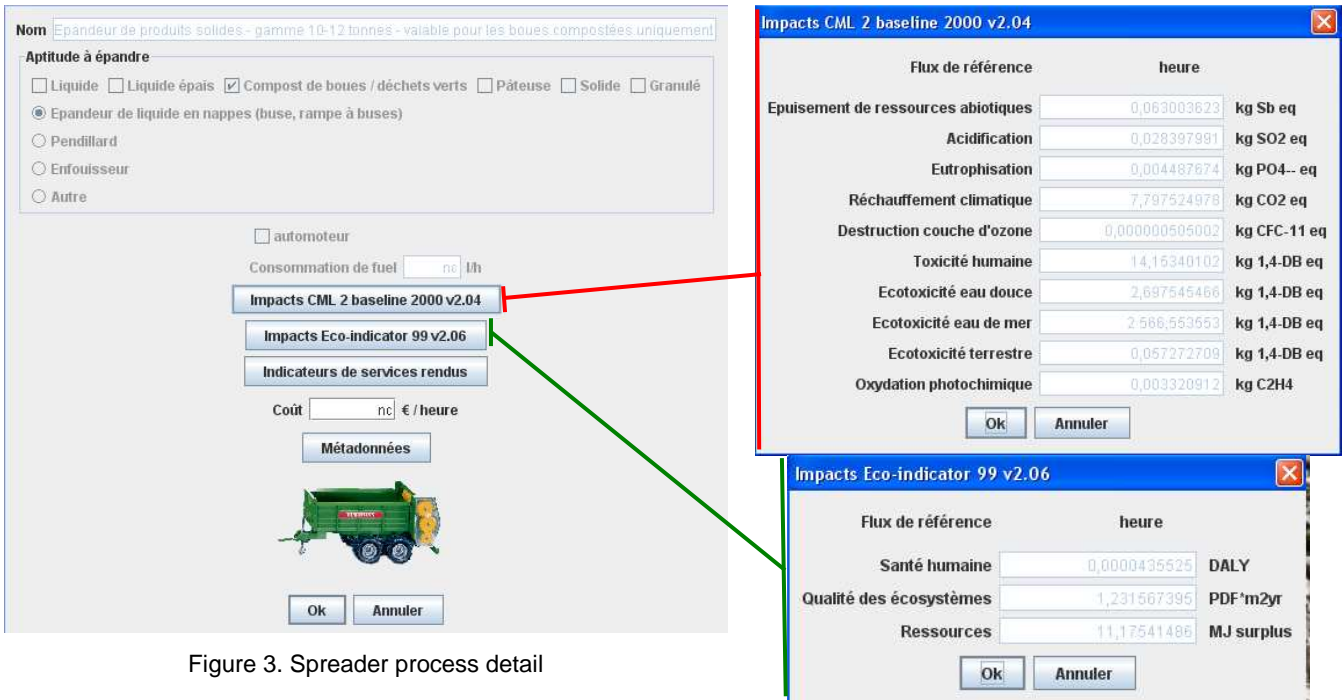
Nom Epandeur de produits solides - gamme 10-12 tonnes - valable pour les boues compostées uniquement

Aptitude à épandre

Liquide Liquide épais Compost de boues / déchets verts Pâteuse Solide Granulé

Epandeur de liquide en nappes (buse, rampe à buses)

Pendillard

Enfouisseur

Autre

automoteur

Consommation de fuel nc l/h

Impacts CML 2 baseline 2000 v2.04

Impacts Eco-indicator 99 v2.06

Indicateurs de services rendus

Coût nc € / heure

Métadonnées

Ok Annuler

Figure 3. Spreader process detail

Impacts CML 2 baseline 2000 v2.04

| Flux de référence | heure | |
|---|---|---|
| Epuisement de ressources abiotiques | 0,063003623 | kg Sb eq |
| Acidification | 0,028397991 | kg SO2 eq |
| Eutrophisation | 0,004487674 | kg PO4-- eq |
| Réchauffement climatique | 7,797524978 | kg CO2 eq |
| Destruction couche d'ozone | 0,000000505002 | kg CFC-11 eq |
| Toxicité humaine | 14,16340102 | kg 1,4-DB eq |
| Ecotoxicité eau douce | 2,697545466 | kg 1,4-DB eq |
| Ecotoxicité eau de mer | 2 566,553553 | kg 1,4-DB eq |
| Ecotoxicité terrestre | 0,057272709 | kg 1,4-DB eq |
| Oxydation photochimique | 0,003320912 | kg C2H4 |

Ok Annuler

Impacts Eco-indicator 99 v2.06

| Flux de référence | heure | |
|---|---|---|
| Santé humaine | 0,0000435525 | DALY |
| Qualité des écosystèmes | 1,231567395 | PDF*m2yr |
| Ressources | 11,17541486 | MJ surplus |

Ok Annuler